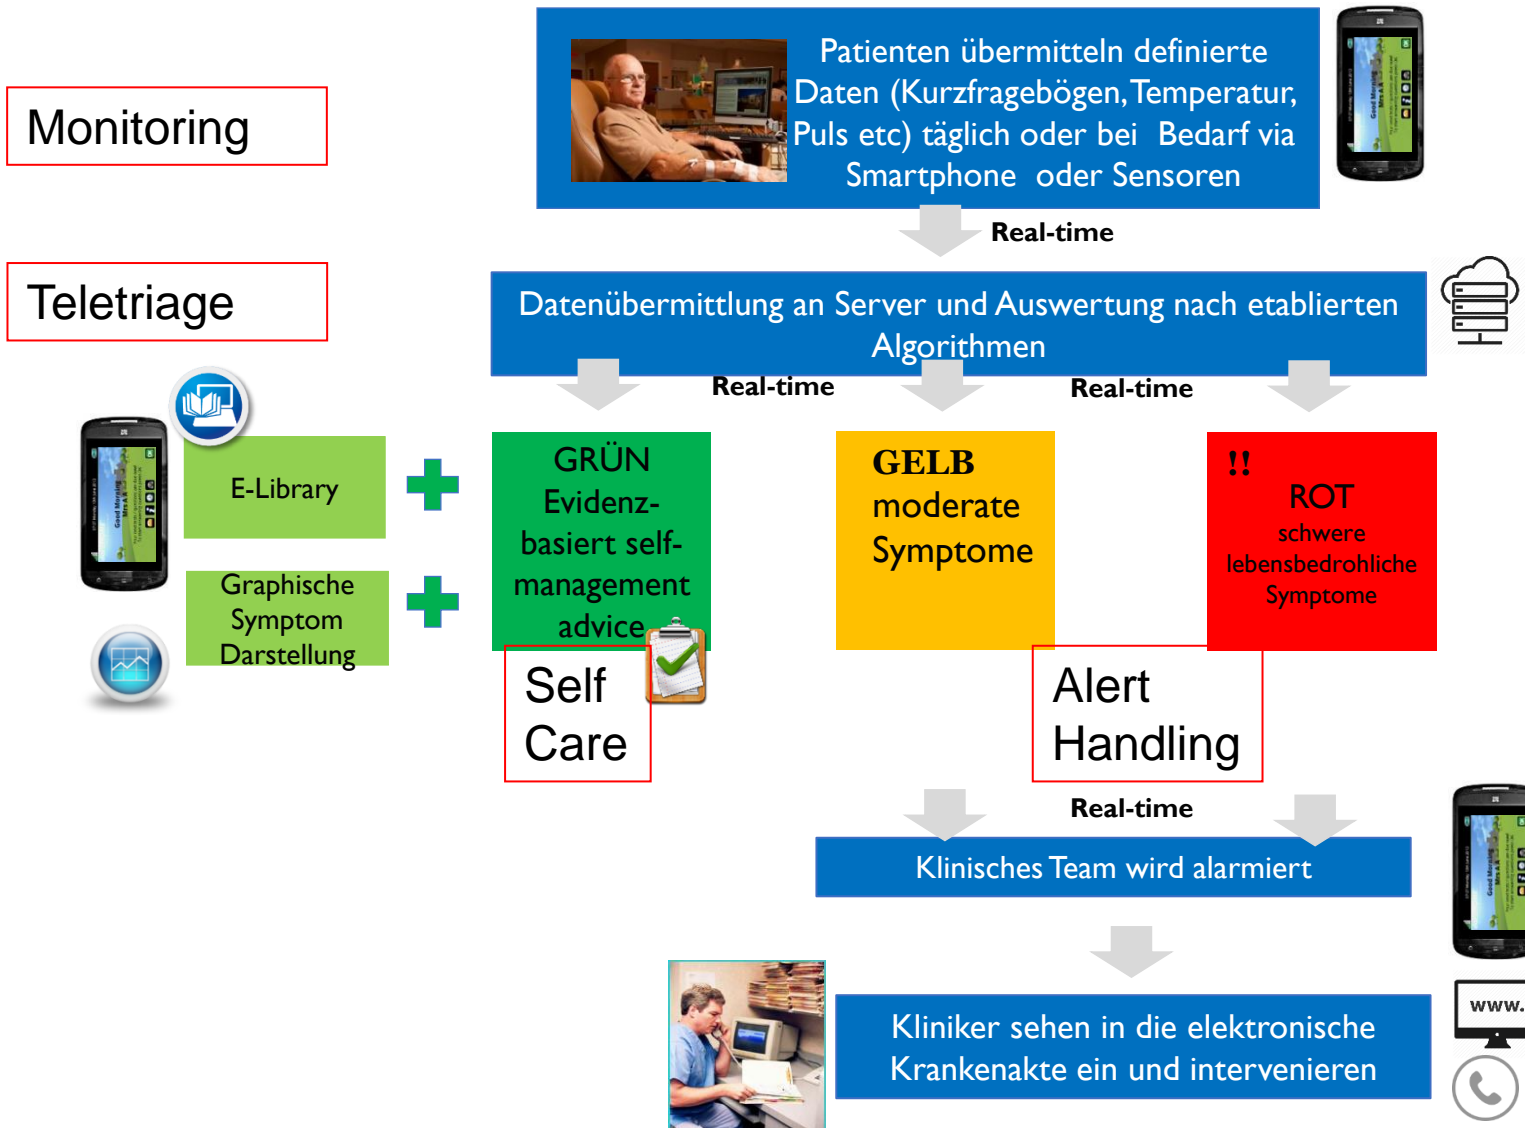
Monitoring

Patienten übermitteln definierte Daten (Kurzfragebögen, Temperatur, Puls etc) täglich oder bei Bedarf via Smartphone oder Sensoren

Real-time

Teletriage

Datenübermittlung an Server und Auswertung nach etablierten Algorithmen

Real-time

Real-time

E-Library

Graphische Symptom Darstellung

GRÜN Evidenz-basiert self-management advice

GELB moderate Symptome

!! ROT schwere lebensbedrohliche Symptome

Self Care

Alert Handling

Real-time

Klinisches Team wird alarmiert

Kliniker sehen in die elektronische Krankenakte ein und intervenieren

www.